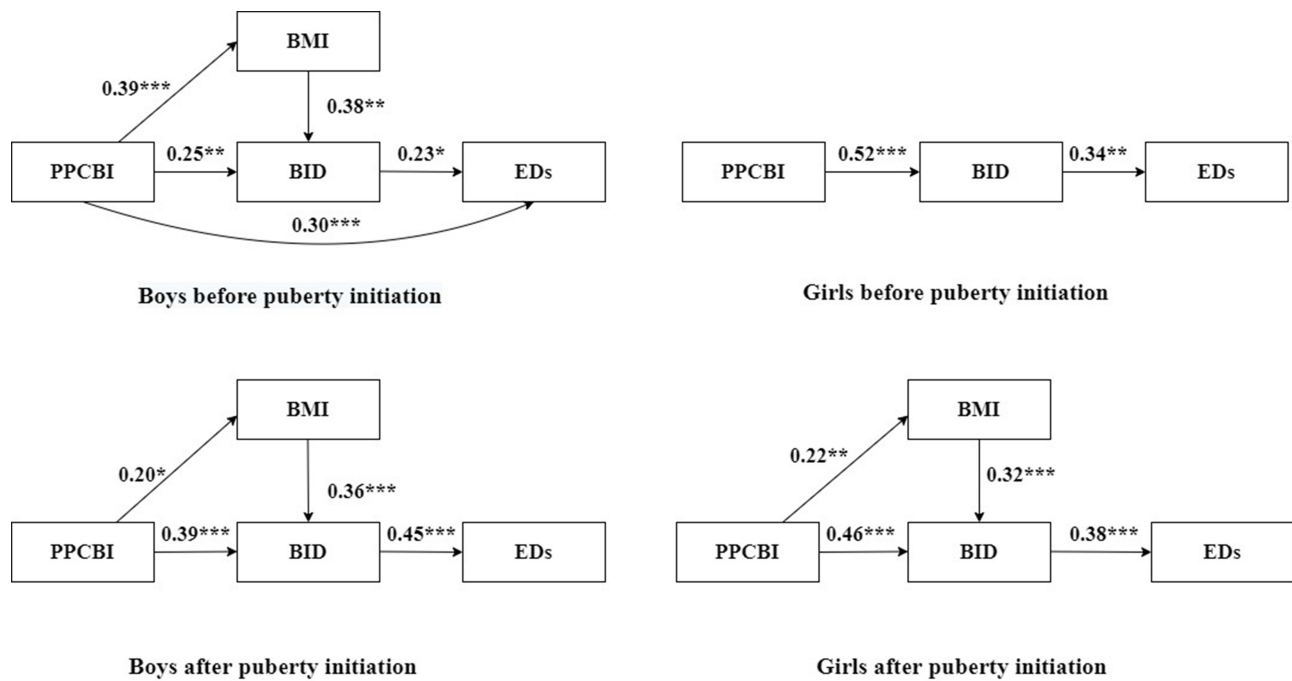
BMI

0.39***

0.38**

PPCBI

0.25**

BID

0.23*

EDs

0.30***

Boys before puberty initiation

PPCBI

0.52***

BID

0.34**

EDs

Girls before puberty initiation

BMI

0.20*

0.36***

PPCBI

0.39***

BID

0.45***

EDs

Boys after puberty initiation

BMI

0.22**

0.32***

PPCBI

0.46***

BID

0.38***

EDs

Girls after puberty initiation